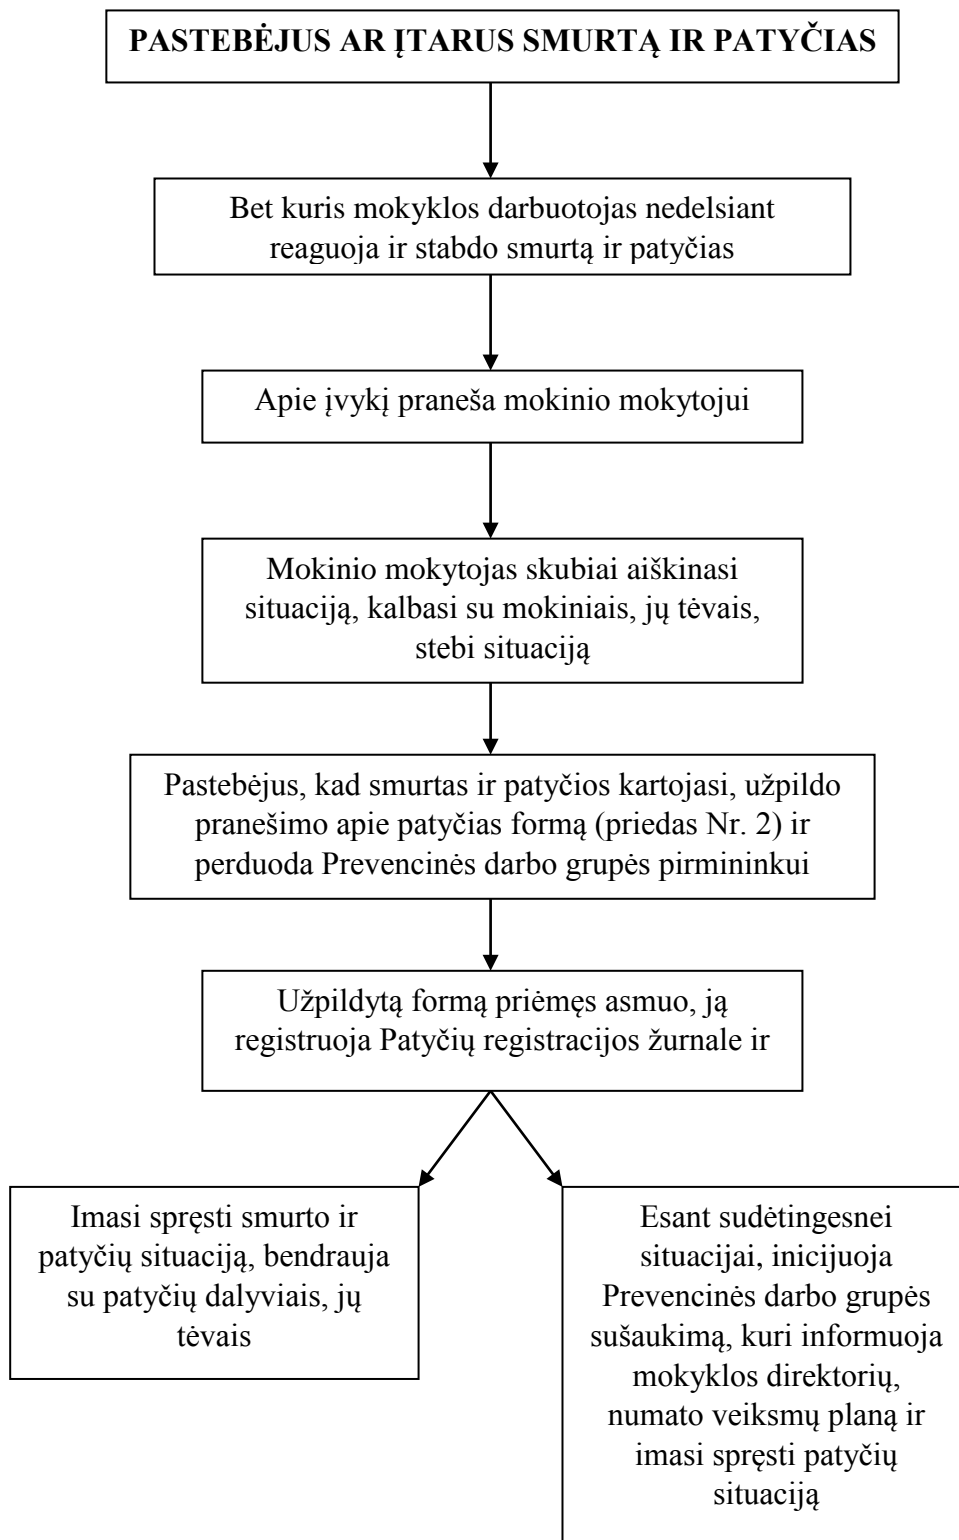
PASTEBĖJUS AR ĮTARUS SMURTĄ IR PATYČIAS

Bet kuris mokyklos darbuotojas nedelsiant reaguoja ir stabdo smurtą ir patyčias

Apie įvykį praneša mokinio mokytojui

Mokinio mokytojas skubiai aiškinasi situaciją, kalbasi su mokiniais, jų tėvais, stebi situaciją

Pastebėjus, kad smurtas ir patyčios kartojasi, užpildo pranešimo apie patyčias formą (priedas Nr. 2) ir perduoda Prevencinės darbo grupės pirmininkui

Užpildytą formą priėmęs asmuo, ją registruoja Patyčių registracijos žurnale ir

Imasi spręsti smurto ir patyčių situaciją, bendrauja su patyčių dalyviais, jų tėvais

Esant sudėtingesnei situacijai, inicijuoja Prevencinės darbo grupės sušaukimą, kuri informuoja mokyklos direktorių, numato veiksmų planą ir imasi spręsti patyčių situaciją